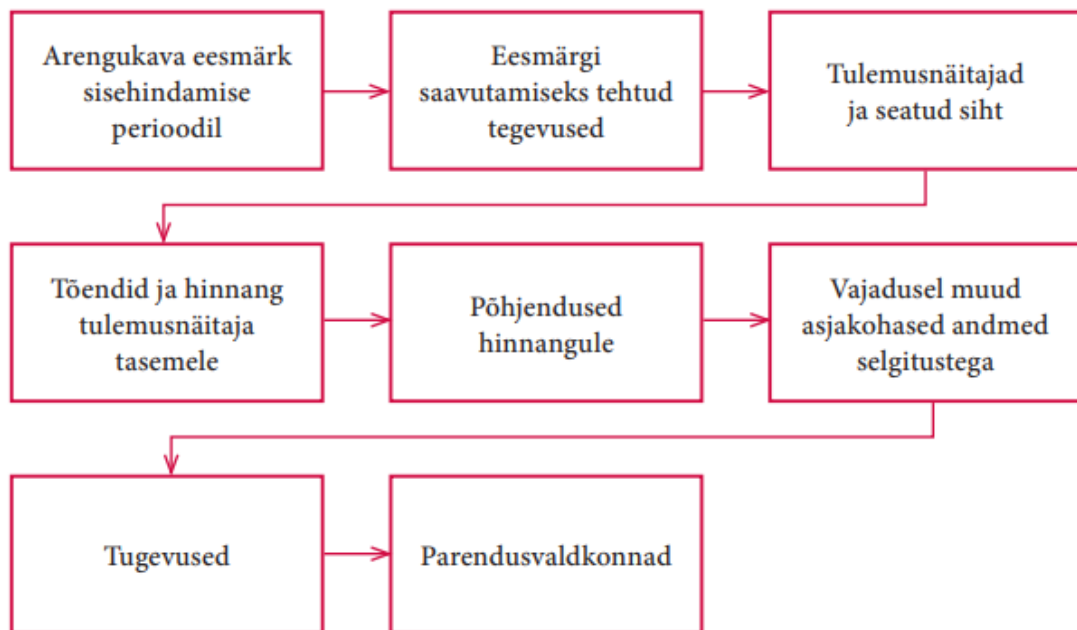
Arengukava eesmärk sisehindamise perioodil

Eesmärgi saavutamiseks tehtud tegevused

Tulemusnäitajad ja seatud siht

Tõendid ja hinnang tulemusnäitaja tasemele

Põhjendused hinnangule

Vajadusel muud asjakohased andmed selgitustega

Tugevused

Parendusvaldkonnad